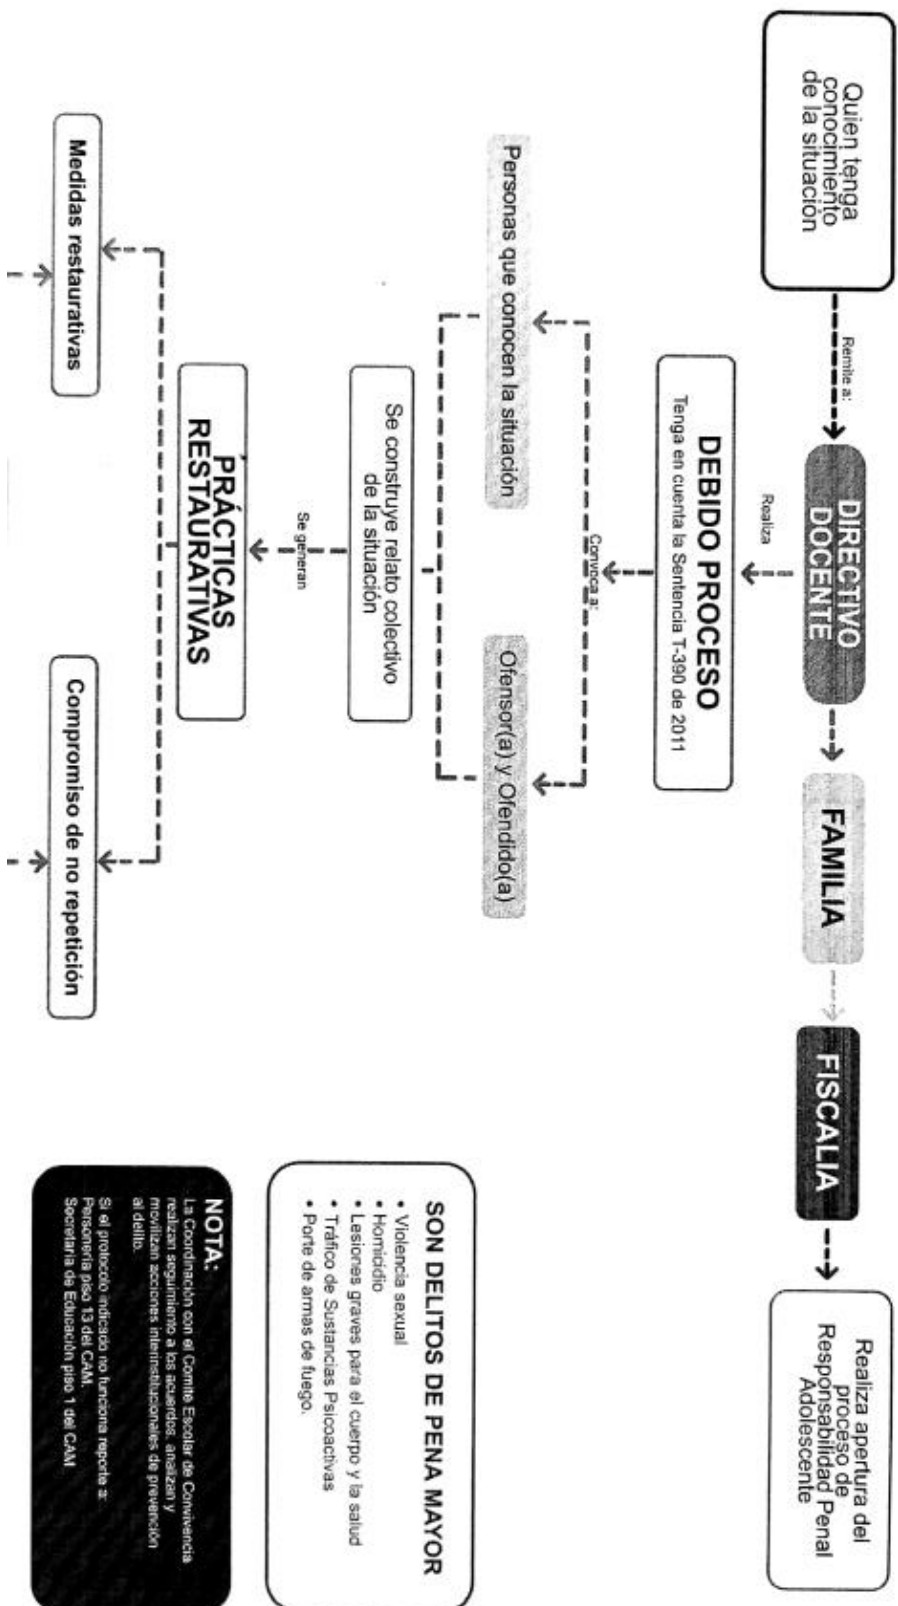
Quien tenga conocimiento de la situación

Remite a:

DIRECTIVO DOCENTE

FAMILIA

FISCALIA

Realiza apertura del proceso de Responsabilidad Penal Adolescente

Realiza

DEBIDO PROCESO
Tenga en cuenta la Sentencia T-390 de 2011

Convoca a:

Personas que conocen la situación

Ofensor(a) y Ofendido(a)

Se construye relato colectivo de la situación

Se generan

PRÁCTICAS RESTAURATIVAS

Medidas restaurativas

Compromiso de no repetición

SON DELITOS DE PENA MAYOR
• Violencia sexual
• Homicidio
• Lesiones graves para el cuerpo y la salud
• Tráfico de Sustancias Psicoactivas
• Porte de armas de fuego.

NOTA:
La Coordinación con el Comité Escolar de Convivencia realizan seguimiento a los acuerdos, analizan y movilizan acciones interinstitucionales de prevención al delito.

Si el protocolo indicado no funciona reporta a:
Personería piso 13 del CAM.
Secretaría de Educación piso 1 del CAM